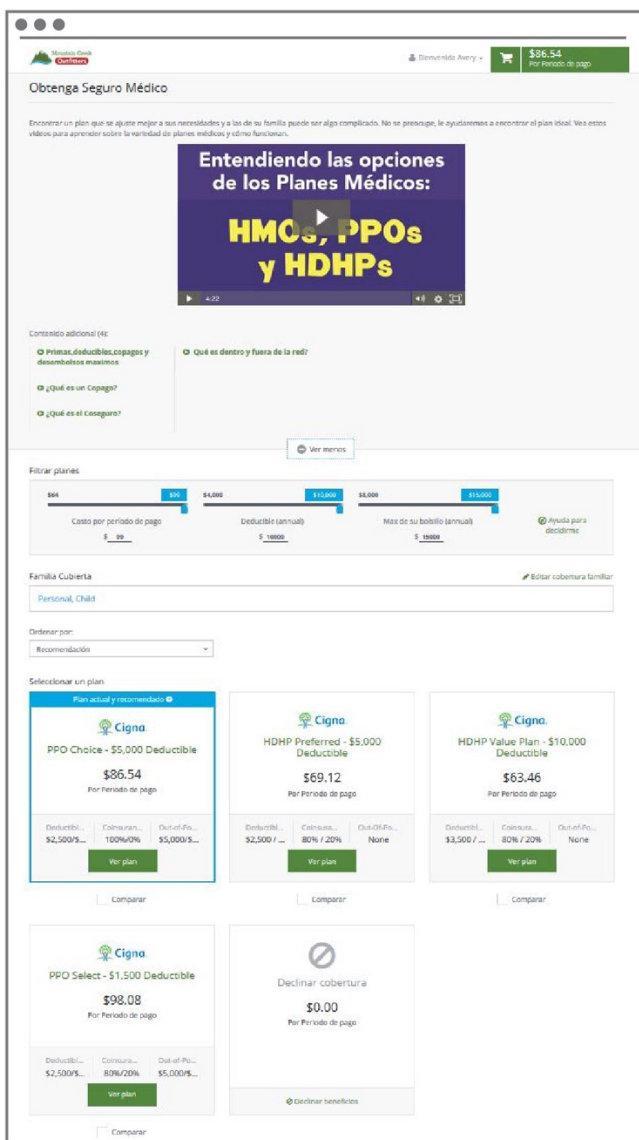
Mountain Creek Outfitters

Bienvenida Avery

$86.54
Por Período de pago

Obtenga Seguro Médico

Encontrar un plan que se ajuste mejor a sus necesidades y a las de su familia puede ser algo complicado. No se preocupe, le ayudaremos a encontrar el plan ideal. Vea estos videos para aprender sobre la variedad de planes médicos y cómo funcionan.

Entendiendo las opciones de los Planes Médicos:

HMOs, PPOs y HDHPs

4:22

Contenido adicional (4):

Primas,deducibles,copagos y desembolsos maximos

¿Qué es un Copago?

¿Qué es el Coseguro?

Qué es dentro y fuera de la red?

Ver menos

Filtrar planes

$64 $99
Costo por período de pago
$ 99

$4,000 $10,000
Deducible (annual)
$ 10000

$6,000 $15,000
Max de su bolsillo (annual)
$ 15000

Ayuda para decidirme

Familia Cubierta

Editar cobertura familiar

Personal, Child

Ordenar por:

Recomendación

Seleccionar un plan

Plan actual y recomendado

Cigna

PPO Choice - $5,000 Deductible

$86.54
Por Período de pago

| Deductibl... | Coinsura... | Out-of-Po... |
|---|---|---|
| $2,500/$... | 100%/0% | $5,000/$... |

Ver plan

Comparar

Cigna

HDHP Preferred - $5,000 Deductible

$69.12
Por Período de pago

| Deductibl... | Coinsura... | Out-Of-Po... |
|---|---|---|
| $2,500 / ... | 80% / 20% | None |

Ver plan

Comparar

Cigna

HDHP Value Plan - $10,000 Deductible

$63.46
Por Período de pago

| Deductibl... | Coinsura... | Out-of-Po... |
|---|---|---|
| $3,500 / ... | 80% / 20% | None |

Ver plan

Comparar

Cigna

PPO Select - $1,500 Deductible

$98.08
Por Período de pago

| Deductibl... | Coinsura... | Out-of-Po... |
|---|---|---|
| $2,500/$... | 80%/20% | $5,000/$... |

Ver plan

Comparar

Declinar cobertura

$0.00
Por Período de pago

Declinar beneficios